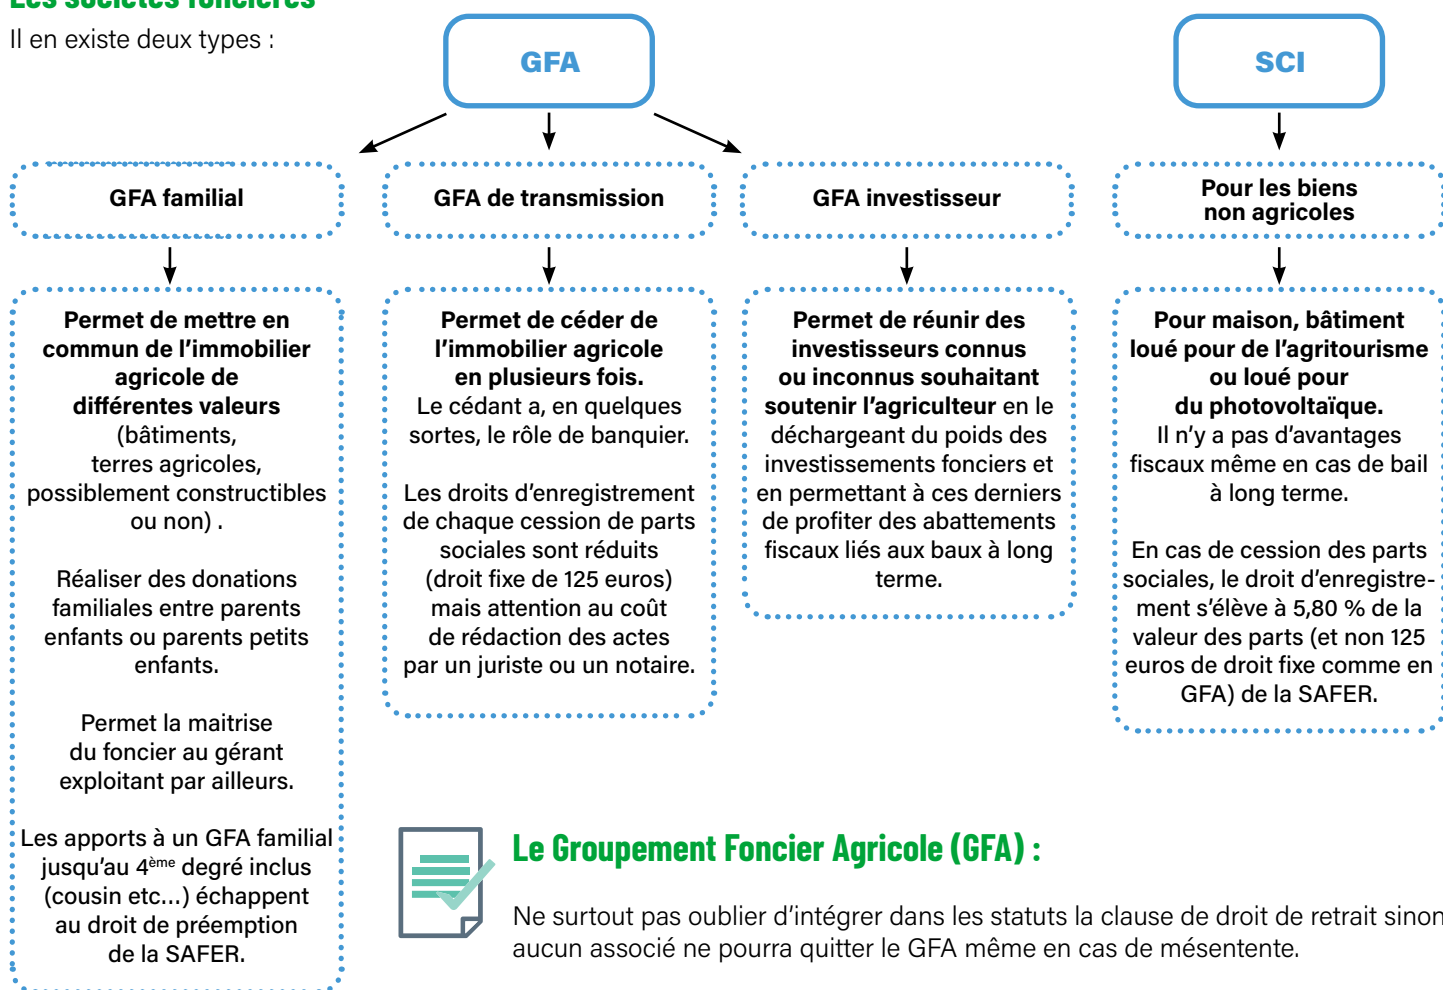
Il en existe deux types :

GFA

SCI

GFA familial

GFA de transmission

GFA investisseur

Pour les biens non agricoles

**Permet de mettre en commun de l'immobilier agricole de différentes valeurs** (bâtiments, terres agricoles, possiblement constructibles ou non) .

Réaliser des donations familiales entre parents enfants ou parents petits enfants.

Permet la maitrise du foncier au gérant exploitant par ailleurs.

Les apports à un GFA familial jusqu'au 4$^{ème}$ degré inclus (cousin etc...) échappent au droit de préemption de la SAFER.

**Permet de céder de l'immobilier agricole en plusieurs fois.** Le cédant a, en quelques sortes, le rôle de banquier.

Les droits d'enregistrement de chaque cession de parts sociales sont réduits (droit fixe de 125 euros) mais attention au coût de rédaction des actes par un juriste ou un notaire.

**Permet de réunir des investisseurs connus ou inconnus souhaitant soutenir l'agriculteur** en le déchargeant du poids des investissements fonciers et en permettant à ces derniers de profiter des abattements fiscaux liés aux baux à long terme.

**Pour maison, bâtiment loué pour de l'agritourisme ou loué pour du photovoltaïque.** Il n'y a pas d'avantages fiscaux même en cas de bail à long terme.

En cas de cession des parts sociales, le droit d'enregistrement s'élève à 5,80 % de la valeur des parts (et non 125 euros de droit fixe comme en GFA) de la SAFER.

Le Groupement Foncier Agricole (GFA) :

Ne surtout pas oublier d'intégrer dans les statuts la clause de droit de retrait sinon aucun associé ne pourra quitter le GFA même en cas de mésentente.